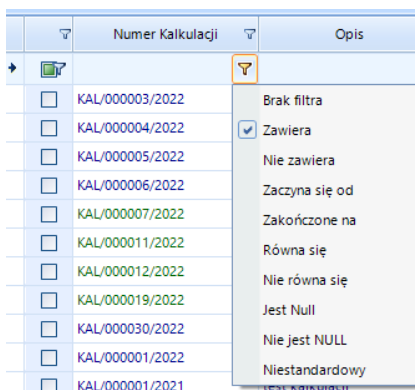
| | Numer Kalkulacji | Opis |
|---|---|---|
| | | |
| ☐ | KAL/000003/2022 | |
| ☐ | KAL/000004/2022 | |
| ☐ | KAL/000005/2022 | |
| ☐ | KAL/000006/2022 | |
| ☐ | KAL/000007/2022 | |
| ☐ | KAL/000011/2022 | |
| ☐ | KAL/000012/2022 | |
| ☐ | KAL/000019/2022 | |
| ☐ | KAL/000030/2022 | |
| ☐ | KAL/000001/2022 | |
| ☐ | KAL/000001/2021 | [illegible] |

Brak filtra
Zawiera
Nie zawiera
Zaczyna się od
Zakończone na
Równa się
Nie równa się
Jest Null
Nie jest NULL
Niestandardowy